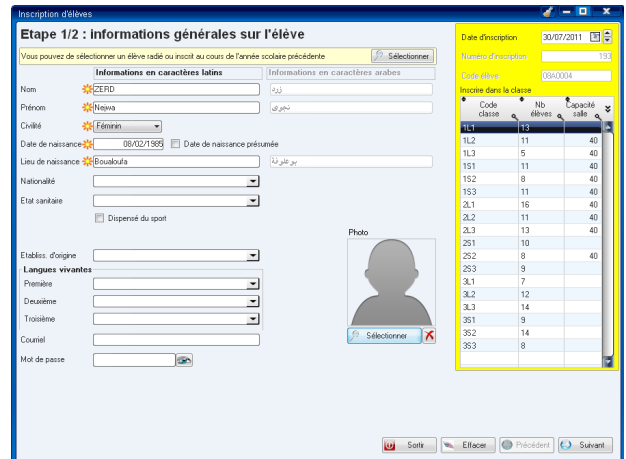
Inscription d'élèves

Etape 1/2 : informations générales sur l'élève

Vous pouvez de sélectionner un élève radié ou inscrit au cours de l'année scolaire précédente

Sélectionner

Informations en caractères latins

Informations en caractères arabes

Nom ZERD زرد

Prénom Najwa نجوى

Civilité Féminin

Date de naissance 08/02/1985 Date de naissance présumée

Lieu de naissance Boualoufa بوعلوفة

Nationalité

Etat sanitaire

Dispensé du sport

Etablis. d'origine

Langues vivantes

Première

Deuxième

Troisième

Courriel

Mot de passe

Photo

Sélectionner

Date d'inscription 30/07/2011

Numéro d'inscription 193

Code élève 08A0004

Inscrire dans la classe

| Code classe | Nb élèves | Capacité salle |
|---|---|---|
| 1L1 | 13 | |
| 1L2 | 11 | 40 |
| 1L3 | 5 | 40 |
| 1S1 | 11 | 40 |
| 1S2 | 8 | 40 |
| 1S3 | 11 | 40 |
| 2L1 | 16 | 40 |
| 2L2 | 11 | 40 |
| 2L3 | 13 | 40 |
| 2S1 | 10 | |
| 2S2 | 8 | 40 |
| 2S3 | 9 | |
| 3L1 | 7 | |
| 3L2 | 12 | |
| 3L3 | 14 | |
| 3S1 | 9 | |
| 3S2 | 14 | |
| 3S3 | 8 | |

Sortir Effacer Précédent Suivant